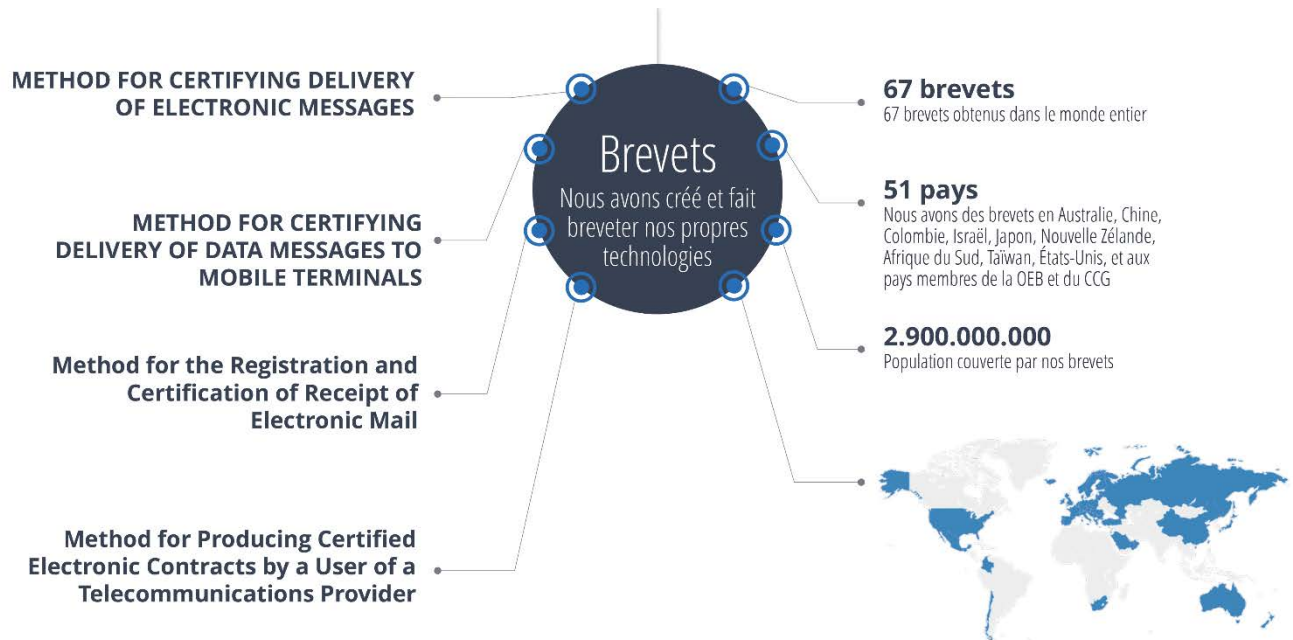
METHOD FOR CERTIFYING DELIVERY OF ELECTRONIC MESSAGES

METHOD FOR CERTIFYING DELIVERY OF DATA MESSAGES TO MOBILE TERMINALS

Method for the Registration and Certification of Receipt of Electronic Mail

Method for Producing Certified Electronic Contracts by a User of a Telecommunications Provider

Brevets
Nous avons créé et fait breveter nos propres technologies

67 brevets
67 brevets obtenus dans le monde entier

51 pays
Nous avons des brevets en Australie, Chine, Colombie, Israël, Japon, Nouvelle Zélande, Afrique du Sud, Taïwan, États-Unis, et aux pays membres de la OEB et du CCG

2.900.000.000
Population couverte par nos brevets